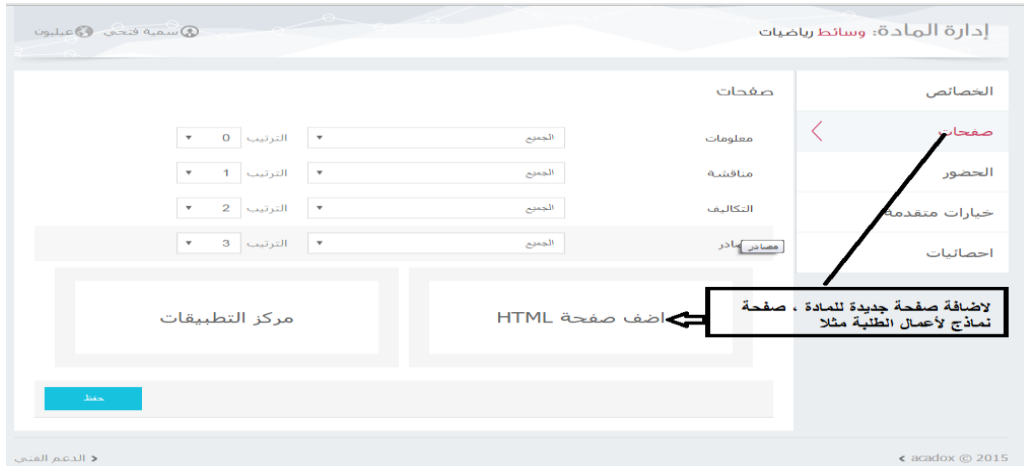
إدارة المادة: وسائط رياضيات

سمية فتحي عيلبون

الخصائص
صفحات
الحضور
خيارات متقدمة
احصائيات

صفحات

| | | |
|---|---|---|
| معلومات | الجميع | الترتيب 0 |
| مناقشة | الجميع | الترتيب 1 |
| التكاليف | الجميع | الترتيب 2 |
| مصادر | الجميع | الترتيب 3 |

مصادر

اضف صفحة HTML

مركز التطبيقات

لاضافة صفحة جديدة للمادة ، صفحة نماذج لأعمال الطلبة مثلا

حفظ

acadox © 2015

الدعم الفني